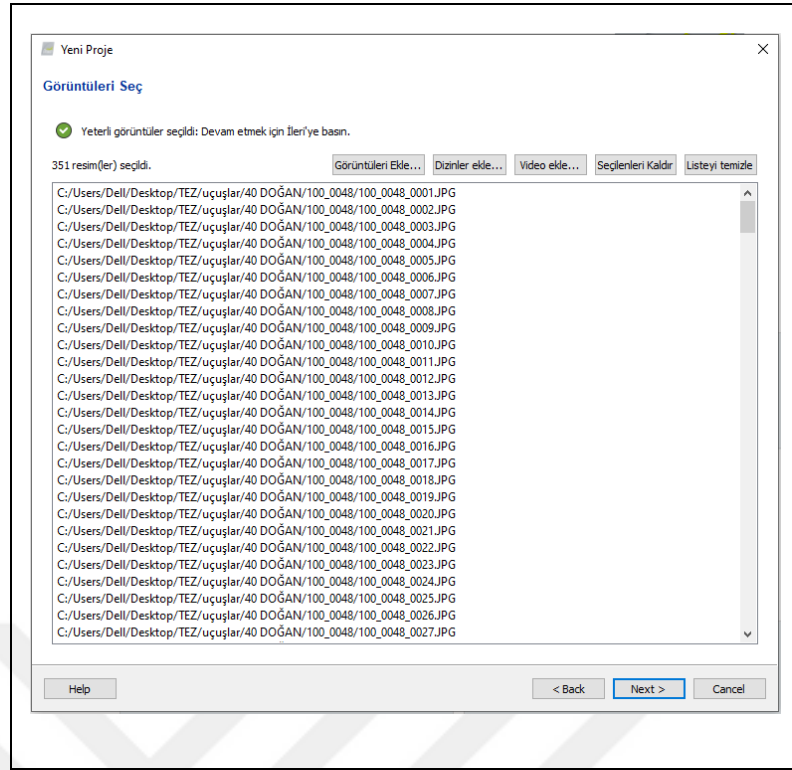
Yeni Proje

Görüntüleri Seç

Yeterli görüntüler seçildi: Devam etmek için İleri'ye basın.

351 resim(ler) seçildi.

Görüntüleri Ekle... Dizinler ekle... Video ekle... Seçilenleri Kaldır Listeyi temizle

C:/Users/Dell/Desktop/TEZ/uçuşlar/40 DOĞAN/100_0048/100_0048_0001.JPG
C:/Users/Dell/Desktop/TEZ/uçuşlar/40 DOĞAN/100_0048/100_0048_0002.JPG
C:/Users/Dell/Desktop/TEZ/uçuşlar/40 DOĞAN/100_0048/100_0048_0003.JPG
C:/Users/Dell/Desktop/TEZ/uçuşlar/40 DOĞAN/100_0048/100_0048_0004.JPG
C:/Users/Dell/Desktop/TEZ/uçuşlar/40 DOĞAN/100_0048/100_0048_0005.JPG
C:/Users/Dell/Desktop/TEZ/uçuşlar/40 DOĞAN/100_0048/100_0048_0006.JPG
C:/Users/Dell/Desktop/TEZ/uçuşlar/40 DOĞAN/100_0048/100_0048_0007.JPG
C:/Users/Dell/Desktop/TEZ/uçuşlar/40 DOĞAN/100_0048/100_0048_0008.JPG
C:/Users/Dell/Desktop/TEZ/uçuşlar/40 DOĞAN/100_0048/100_0048_0009.JPG
C:/Users/Dell/Desktop/TEZ/uçuşlar/40 DOĞAN/100_0048/100_0048_0010.JPG
C:/Users/Dell/Desktop/TEZ/uçuşlar/40 DOĞAN/100_0048/100_0048_0011.JPG
C:/Users/Dell/Desktop/TEZ/uçuşlar/40 DOĞAN/100_0048/100_0048_0012.JPG
C:/Users/Dell/Desktop/TEZ/uçuşlar/40 DOĞAN/100_0048/100_0048_0013.JPG
C:/Users/Dell/Desktop/TEZ/uçuşlar/40 DOĞAN/100_0048/100_0048_0014.JPG
C:/Users/Dell/Desktop/TEZ/uçuşlar/40 DOĞAN/100_0048/100_0048_0015.JPG
C:/Users/Dell/Desktop/TEZ/uçuşlar/40 DOĞAN/100_0048/100_0048_0016.JPG
C:/Users/Dell/Desktop/TEZ/uçuşlar/40 DOĞAN/100_0048/100_0048_0017.JPG
C:/Users/Dell/Desktop/TEZ/uçuşlar/40 DOĞAN/100_0048/100_0048_0018.JPG
C:/Users/Dell/Desktop/TEZ/uçuşlar/40 DOĞAN/100_0048/100_0048_0019.JPG
C:/Users/Dell/Desktop/TEZ/uçuşlar/40 DOĞAN/100_0048/100_0048_0020.JPG
C:/Users/Dell/Desktop/TEZ/uçuşlar/40 DOĞAN/100_0048/100_0048_0021.JPG
C:/Users/Dell/Desktop/TEZ/uçuşlar/40 DOĞAN/100_0048/100_0048_0022.JPG
C:/Users/Dell/Desktop/TEZ/uçuşlar/40 DOĞAN/100_0048/100_0048_0023.JPG
C:/Users/Dell/Desktop/TEZ/uçuşlar/40 DOĞAN/100_0048/100_0048_0024.JPG
C:/Users/Dell/Desktop/TEZ/uçuşlar/40 DOĞAN/100_0048/100_0048_0025.JPG
C:/Users/Dell/Desktop/TEZ/uçuşlar/40 DOĞAN/100_0048/100_0048_0026.JPG
C:/Users/Dell/Desktop/TEZ/uçuşlar/40 DOĞAN/100_0048/100_0048_0027.JPG

Help

< Back Next > Cancel